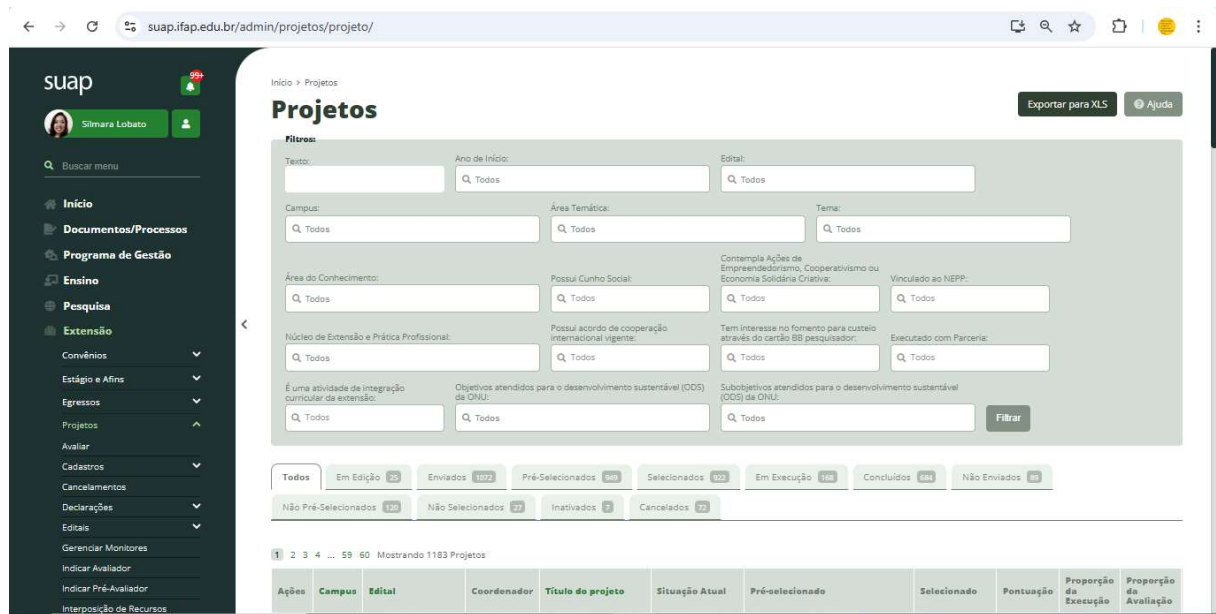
suap.ifap.edu.br/admin/projetos/projeto/

suap
99+
Silmara Lobato
Buscar menu
Início
Documentos/Processos
Programa de Gestão
Ensino
Pesquisa
Extensão
Convênios
Estágio e Afins
Egressos
Projetos
Avaliar
Cadastros
Cancelamentos
Declarações
Editais
Gerenciar Monitores
Indicar Avaliador
Indicar Pré-Avaliador
Interposição de Recursos

Início » Projetos

Projetos

Exportar para XLS
Ajuda

Filtros:
Texto:
Ano de Início: Todos
Edital: Todos
Campus: Todos
Área Temática: Todos
Tema: Todos
Área do Conhecimento: Todos
Possui Cunho Social: Todos
Contempla Ações de Empreendedorismo, Cooperativismo ou Economia Solidária Criativa: Todos
Vinculado ao NEPP: Todos
Núcleo de Extensão e Prática Profissional: Todos
Possui acordo de cooperação internacional vigente: Todos
Tem interesse no fomento para custeio através do cartão BB pesquisador: Todos
Executado com Parceria: Todos
É uma atividade de integração curricular da extensão: Todos
Objetivos atendidos para o desenvolvimento sustentável (ODS) da ONU: Todos
Subobjetivos atendidos para o desenvolvimento sustentável (ODS) da ONU: Todos
Filtrar

Todos | Em Edição 25 | Enviados 1072 | Pré-Selecionados 949 | Selecionados 922 | Em Execução 168 | Concluídos 684 | Não Enviados 85
Não Pré-Selecionados 120 | Não Selecionados 27 | Inativados 7 | Cancelados 72

1 2 3 4 ... 59 60 Mostrando 1183 Projetos

| Ações | Campus | Edital | Coordenador | Título do projeto | Situação Atual | Pré-selecionado | Selecionado | Pontuação | Proporção da Execução | Proporção da Avaliação |
|---|---|---|---|---|---|---|---|---|---|---|